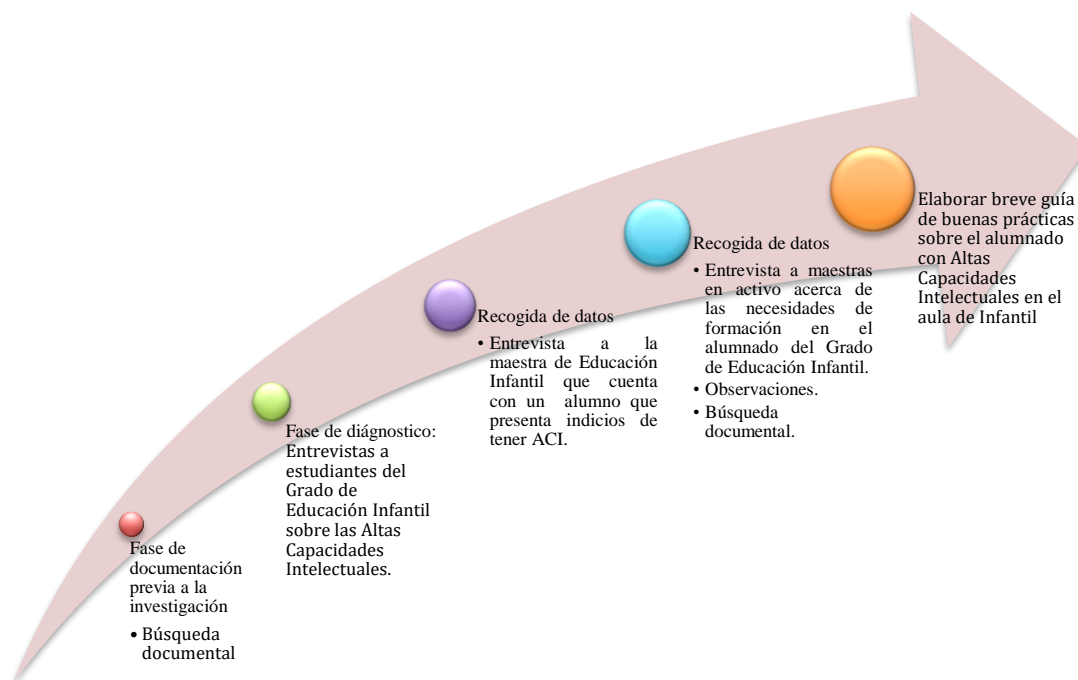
Fase de documentación previa a la investigación

• Búsqueda documental

Fase de diágnostico: Entrevistas a estudiantes del Grado de Educación Infantil sobre las Altas Capacidades Intelectuales.

Recogida de datos

• Entrevista a la maestra de Educación Infantil que cuenta con un alumno que presenta indicios de tener ACI.

Recogida de datos

• Entrevista a maestras en activo acerca de las necesidades de formación en el alumnado del Grado de Educación Infantil.
• Observaciones.
• Búsqueda documental.

Elaborar breve guía de buenas prácticas sobre el alumnado con Altas Capacidades Intelectuales en el aula de Infantil